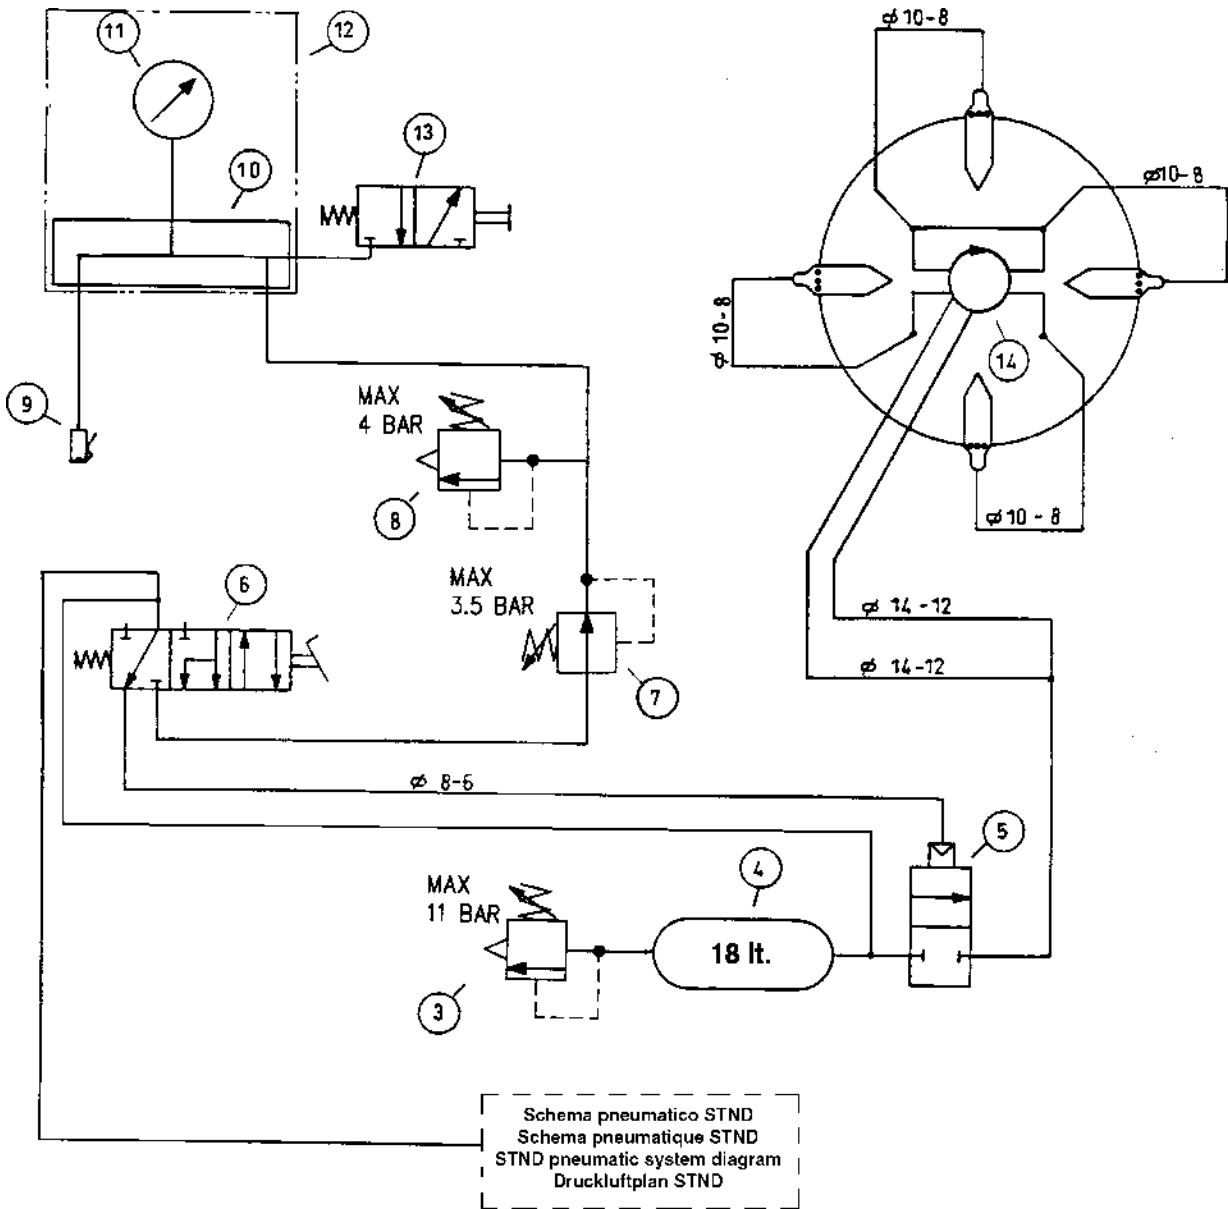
11
12
10
13
9
MAX
4 BAR
8
6
MAX
3.5 BAR
7
$\phi$ 10-8
$\phi$10-8
$\phi$ 10-8
14
$\phi$ 10-8
$\phi$ 14-12
$\phi$ 14-12
$\phi$ 8-6
5
MAX
11 BAR
4
18 lt.
3
Schema pneumatico STND
Schema pneumatique STND
STND pneumatic system diagram
Druckluftplan STND